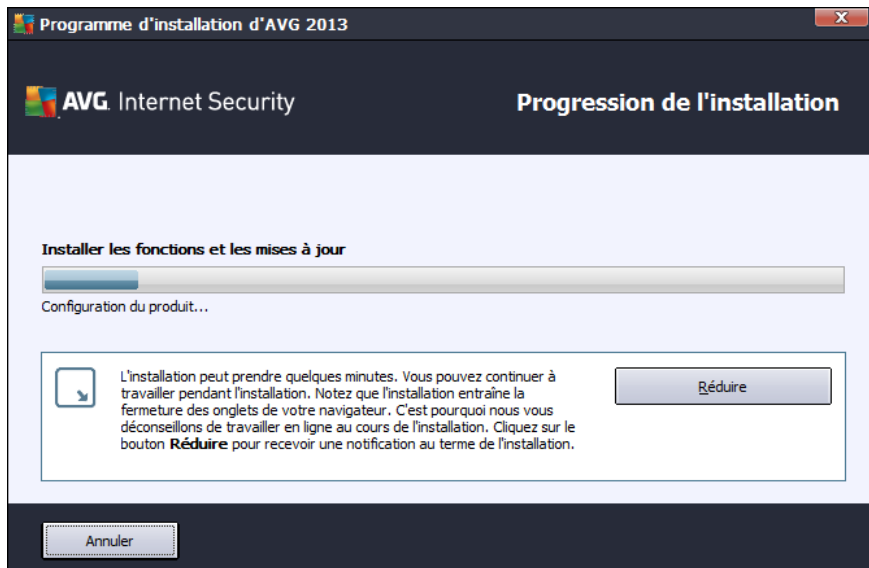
Programme d'installation d'AVG 2013

AVG. Internet Security

Progression de l'installation

Installer les fonctions et les mises à jour

Configuration du produit...

L'installation peut prendre quelques minutes. Vous pouvez continuer à travailler pendant l'installation. Notez que l'installation entraîne la fermeture des onglets de votre navigateur. C'est pourquoi nous vous déconseillons de travailler en ligne au cours de l'installation. Cliquez sur le bouton **Réduire** pour recevoir une notification au terme de l'installation.

Réduire

Annuler